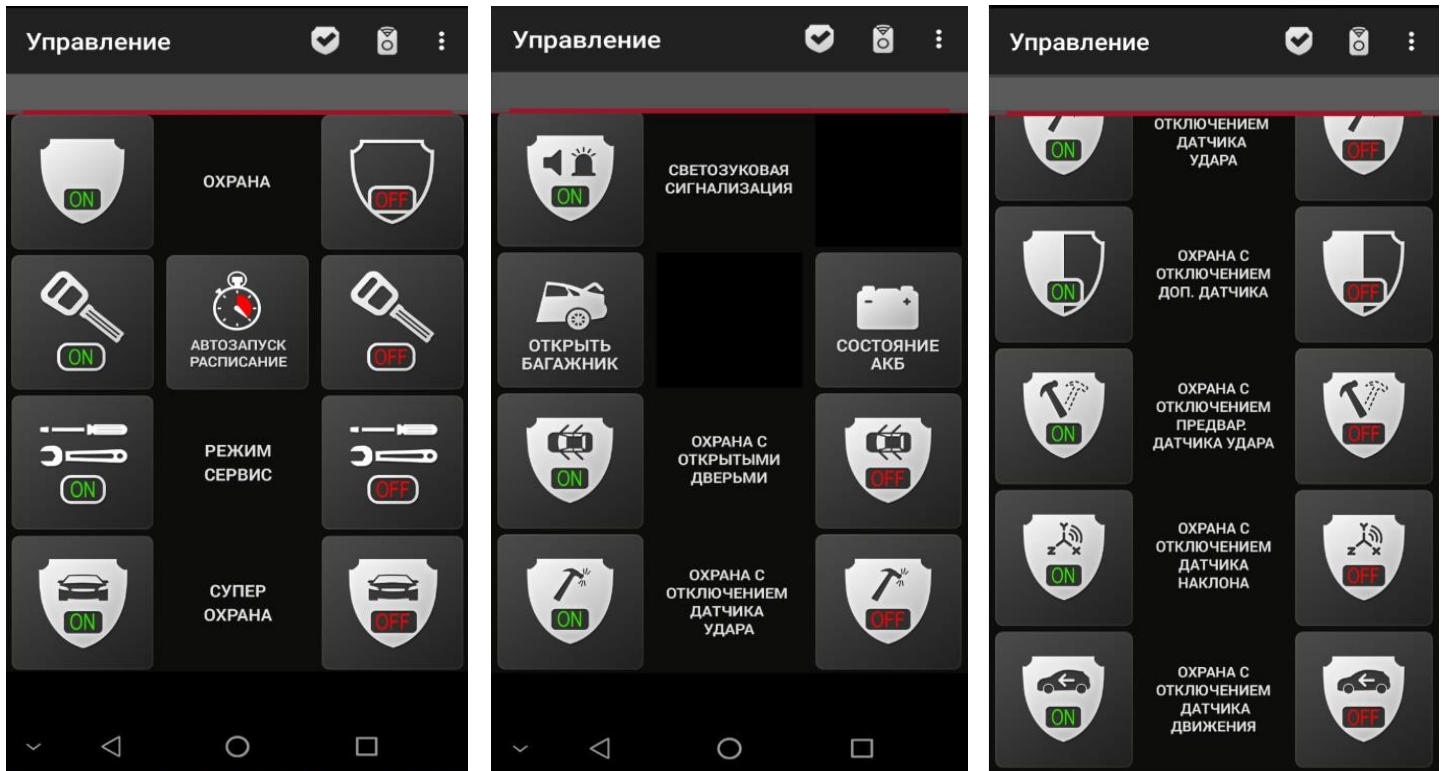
Управление

ON
ОХРАНА
OFF

ON
АВТОЗАПУСК РАСПИСАНИЕ
OFF

ON
РЕЖИМ СЕРВИС
OFF

ON
СУПЕР ОХРАНА
OFF

Управление

ON
СВЕТОЗУКОВАЯ СИГНАЛИЗАЦИЯ

ОТКРЫТЬ БАГАЖНИК
СОСТОЯНИЕ АКБ

ON
ОХРАНА С ОТКРЫТЫМИ ДВЕРЬМИ
OFF

ON
ОХРАНА С ОТКЛЮЧЕНИЕМ ДАТЧИКА УДАРА
OFF

Управление

ON
ОТКЛЮЧЕНИЕМ ДАТЧИКА УДАРА
OFF

ON
ОХРАНА С ОТКЛЮЧЕНИЕМ ДОП. ДАТЧИКА
OFF

ON
ОХРАНА С ОТКЛЮЧЕНИЕМ ПРЕДВАР. ДАТЧИКА УДАРА
OFF

ON
ОХРАНА С ОТКЛЮЧЕНИЕМ ДАТЧИКА НАКЛОНА
OFF

ON
ОХРАНА С ОТКЛЮЧЕНИЕМ ДАТЧИКА ДВИЖЕНИЯ
OFF